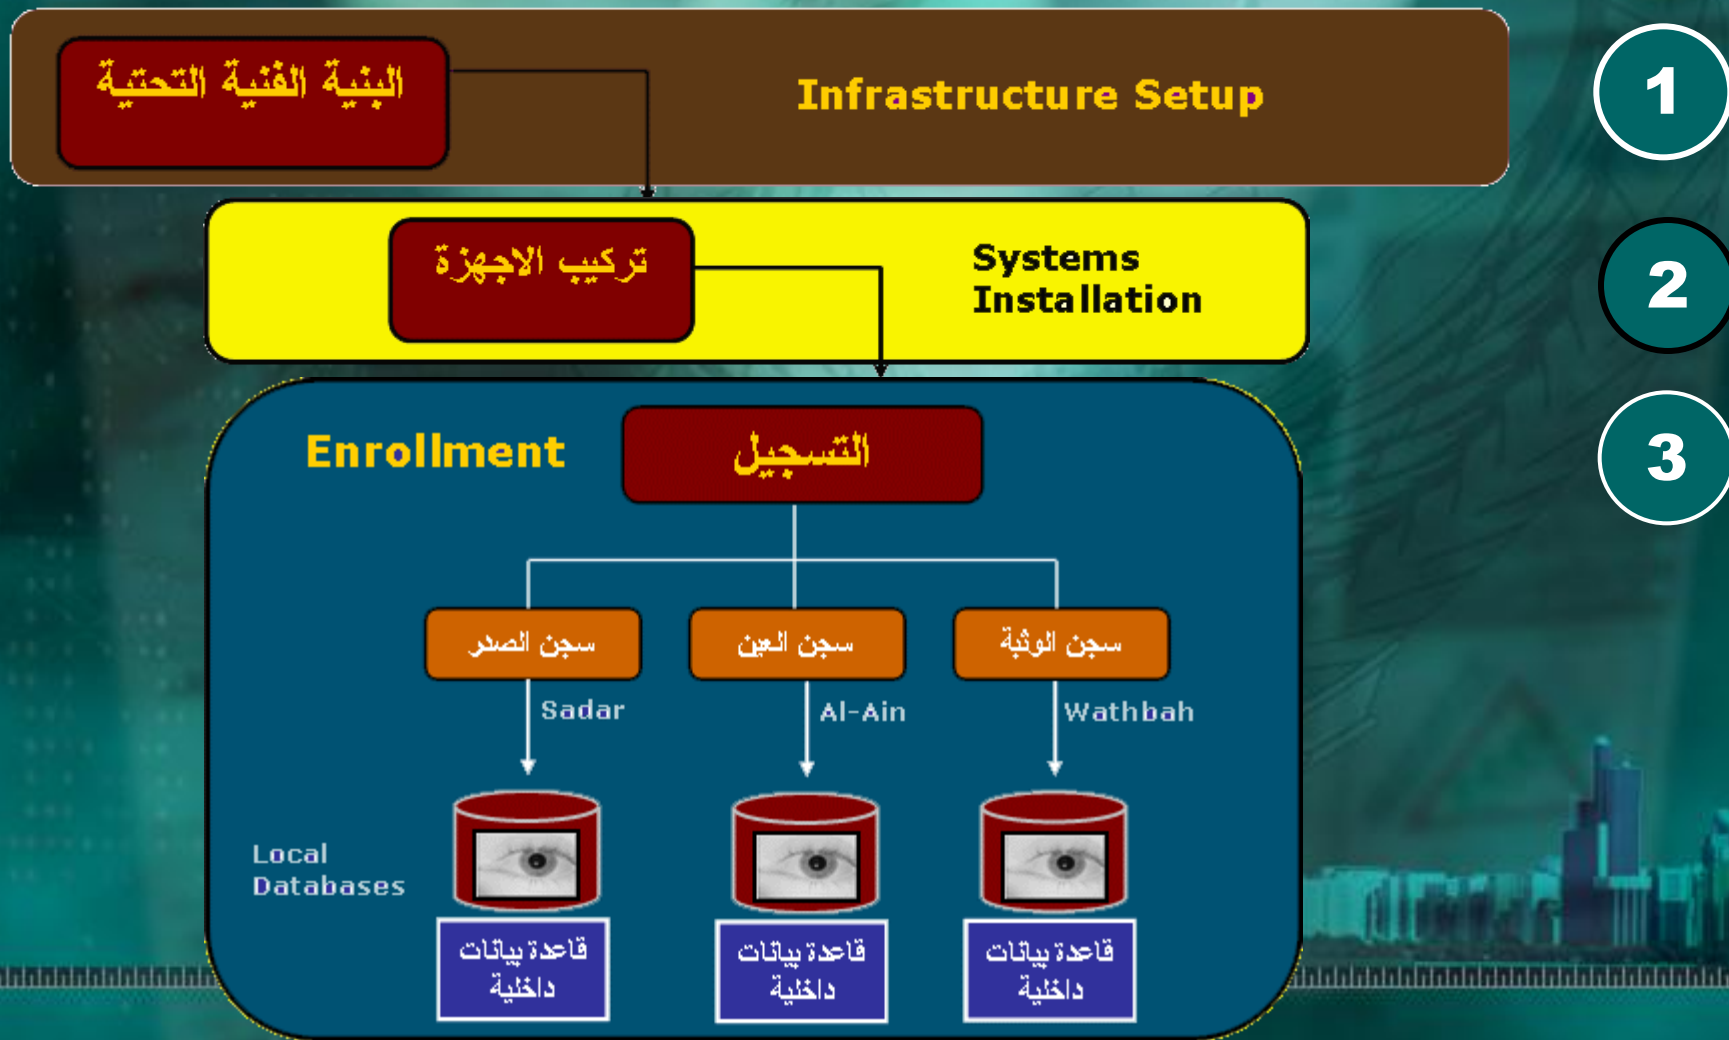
البنية الفنية التحتية

Infrastructure Setup

1

تركيب الاجهزة

Systems Installation

2

3

Enrollment

التسجيل

سجن الصدر

سجن العين

سجن الوثبة

Sadar

Al-Ain

Wathbah

Local Databases

قاعدة بيانات داخلية

قاعدة بيانات داخلية

قاعدة بيانات داخلية